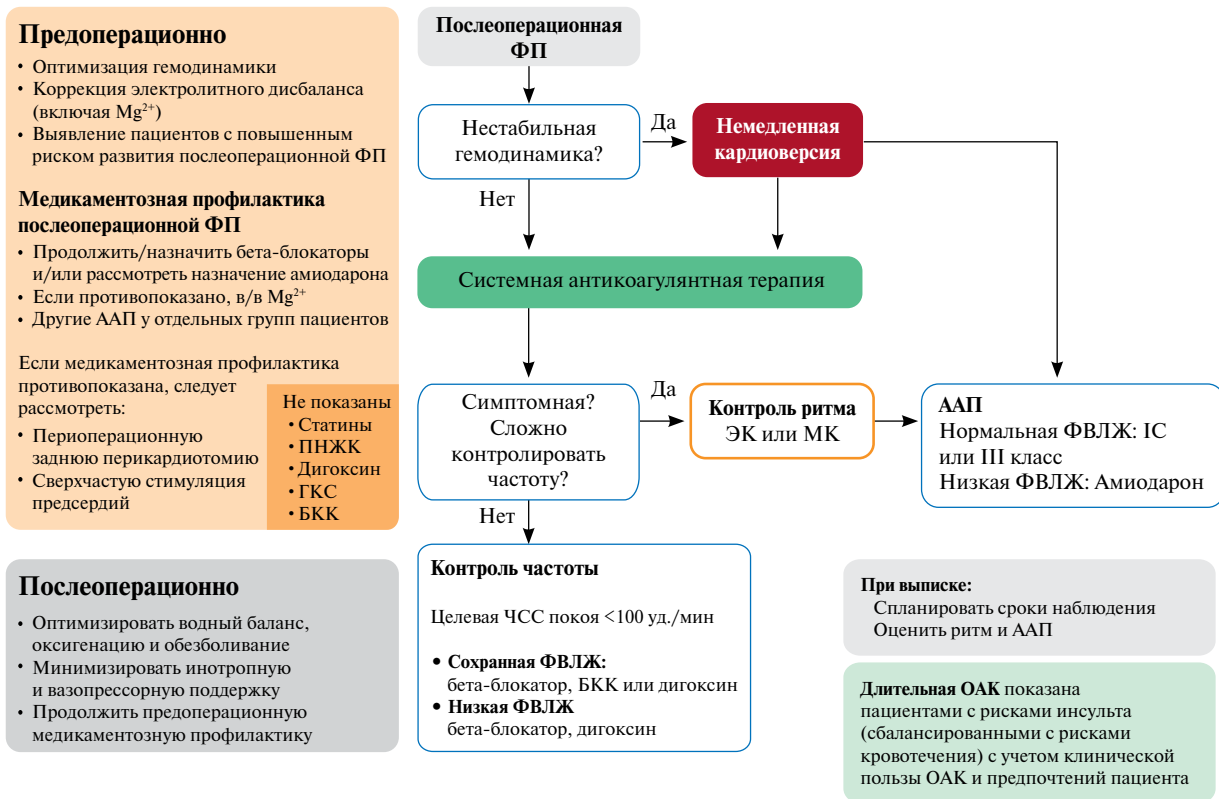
Предоперационно
• Оптимизация гемодинамики
• Коррекция электролитного дисбаланса (включая $Mg^{2+}$)
• Выявление пациентов с повышенным риском развития послеоперационной ФП

Медикаментозная профилактика послеоперационной ФП
• Продолжить/назначить бета-блокаторы и/или рассмотреть назначение амиодарона
• Если противопоказано, в/в $Mg^{2+}$
• Другие ААП у отдельных групп пациентов

Если медикаментозная профилактика противопоказана, следует рассмотреть:
• Периоперационную заднюю перикардиотомию
• Сверхчастую стимуляция предсердий

Не показаны
• Статины
• ПНЖК
• Дигоксин
• ГКС
• БКК

Послеоперационно
• Оптимизировать водный баланс, оксигенацию и обезболивание
• Минимизировать инотропную и вазопрессорную поддержку
• Продолжить предоперационную медикаментозную профилактику

Послеоперационная ФП

Нестабильная гемодинамика?

Да

Немедленная кардиоверсия

Нет

Системная антикоагулянтная терапия

Симптомная? Сложно контролировать частоту?

Да

Контроль ритма
ЭК или МК

ААП
Нормальная ФВЛЖ: IC или III класс
Низкая ФВЛЖ: Амиодарон

Нет

Контроль частоты

Целевая ЧСС покоя <100 уд./мин

• Сохранная ФВЛЖ: бета-блокатор, БКК или дигоксин
• Низкая ФВЛЖ бета-блокатор, дигоксин

При выписке:
Спланировать сроки наблюдения
Оценить ритм и ААП

Длительная ОАК показана пациентами с рисками инсульта (сбалансированными с рисками кровотечения) с учетом клинической пользы ОАК и предпочтений пациента